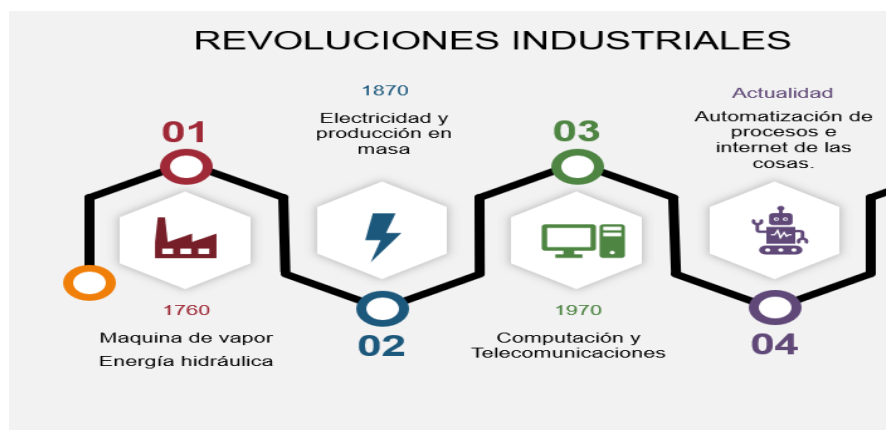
REVOLUCIONES INDUSTRIALES

01

1760

Maquina de vapor

Energía hidráulica

1870

Electricidad y producción en masa

02

03

1970

Computación y Telecomunicaciones

Actualidad

Automatización de procesos e internet de las cosas.

04